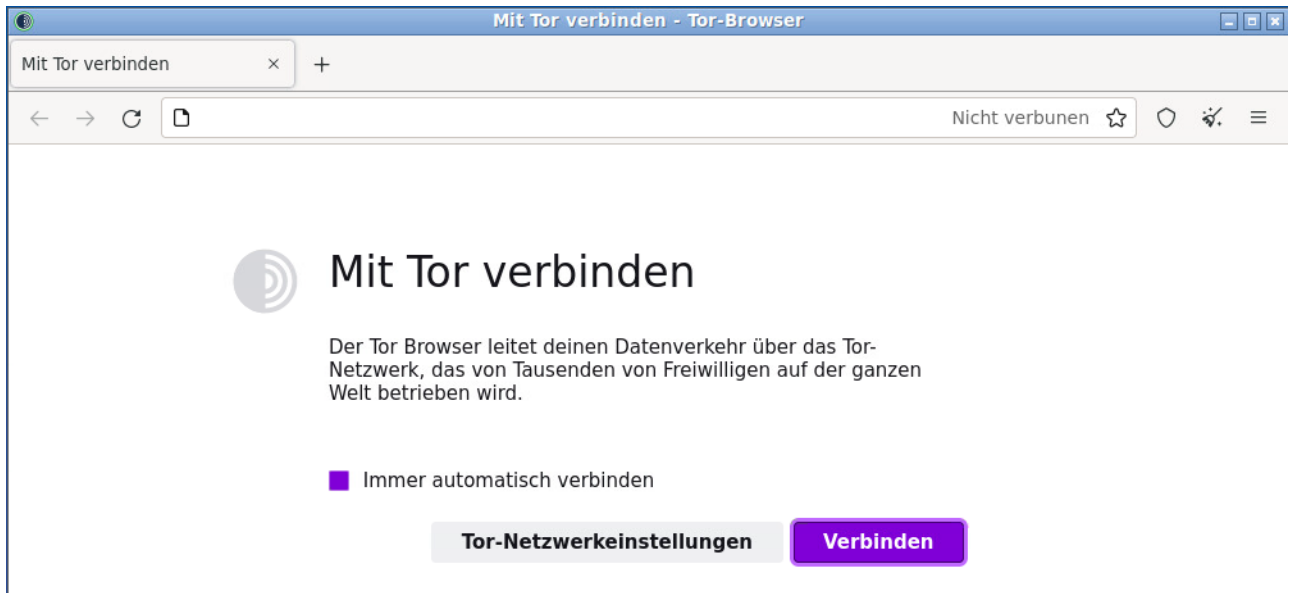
Mit Tor verbinden - Tor-Browser

Mit Tor verbinden ×

+

Nicht verbunen

Mit Tor verbinden

Der Tor Browser leitet deinen Datenverkehr über das Tor-Netzwerk, das von Tausenden von Freiwilligen auf der ganzen Welt betrieben wird.

Immer automatisch verbinden

Tor-Netzwerkeinstellungen

Verbinden